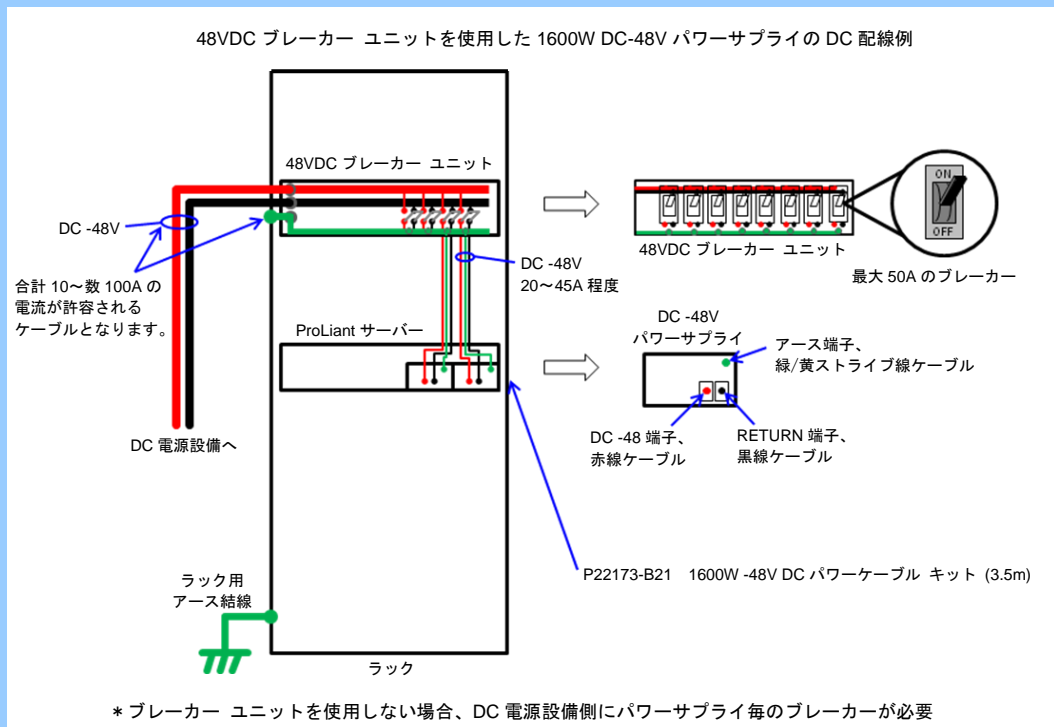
48VDC ブレーカー ユニットを使用した 1600W DC-48V パワーサプライの DC 配線例

48VDC ブレーカー ユニット

DC -48V

合計 10～数 100A の電流が許容されるケーブルとなります。

48VDC ブレーカー ユニット

ON

OFF

最大 50A のブレーカー

DC -48V
20～45A 程度

ProLiant サーバー

DC -48V
パワーサプライ

アース端子、
緑/黄ストライブ線ケーブル

DC -48 端子、
赤線ケーブル

RETURN 端子、
黒線ケーブル

DC 電源設備へ

P22173-B21　1600W -48V DC パワーケーブル キット (3.5m)

ラック用
アース結線

ラック

＊ブレーカー ユニットを使用しない場合、DC 電源設備側にパワーサプライ毎のブレーカーが必要